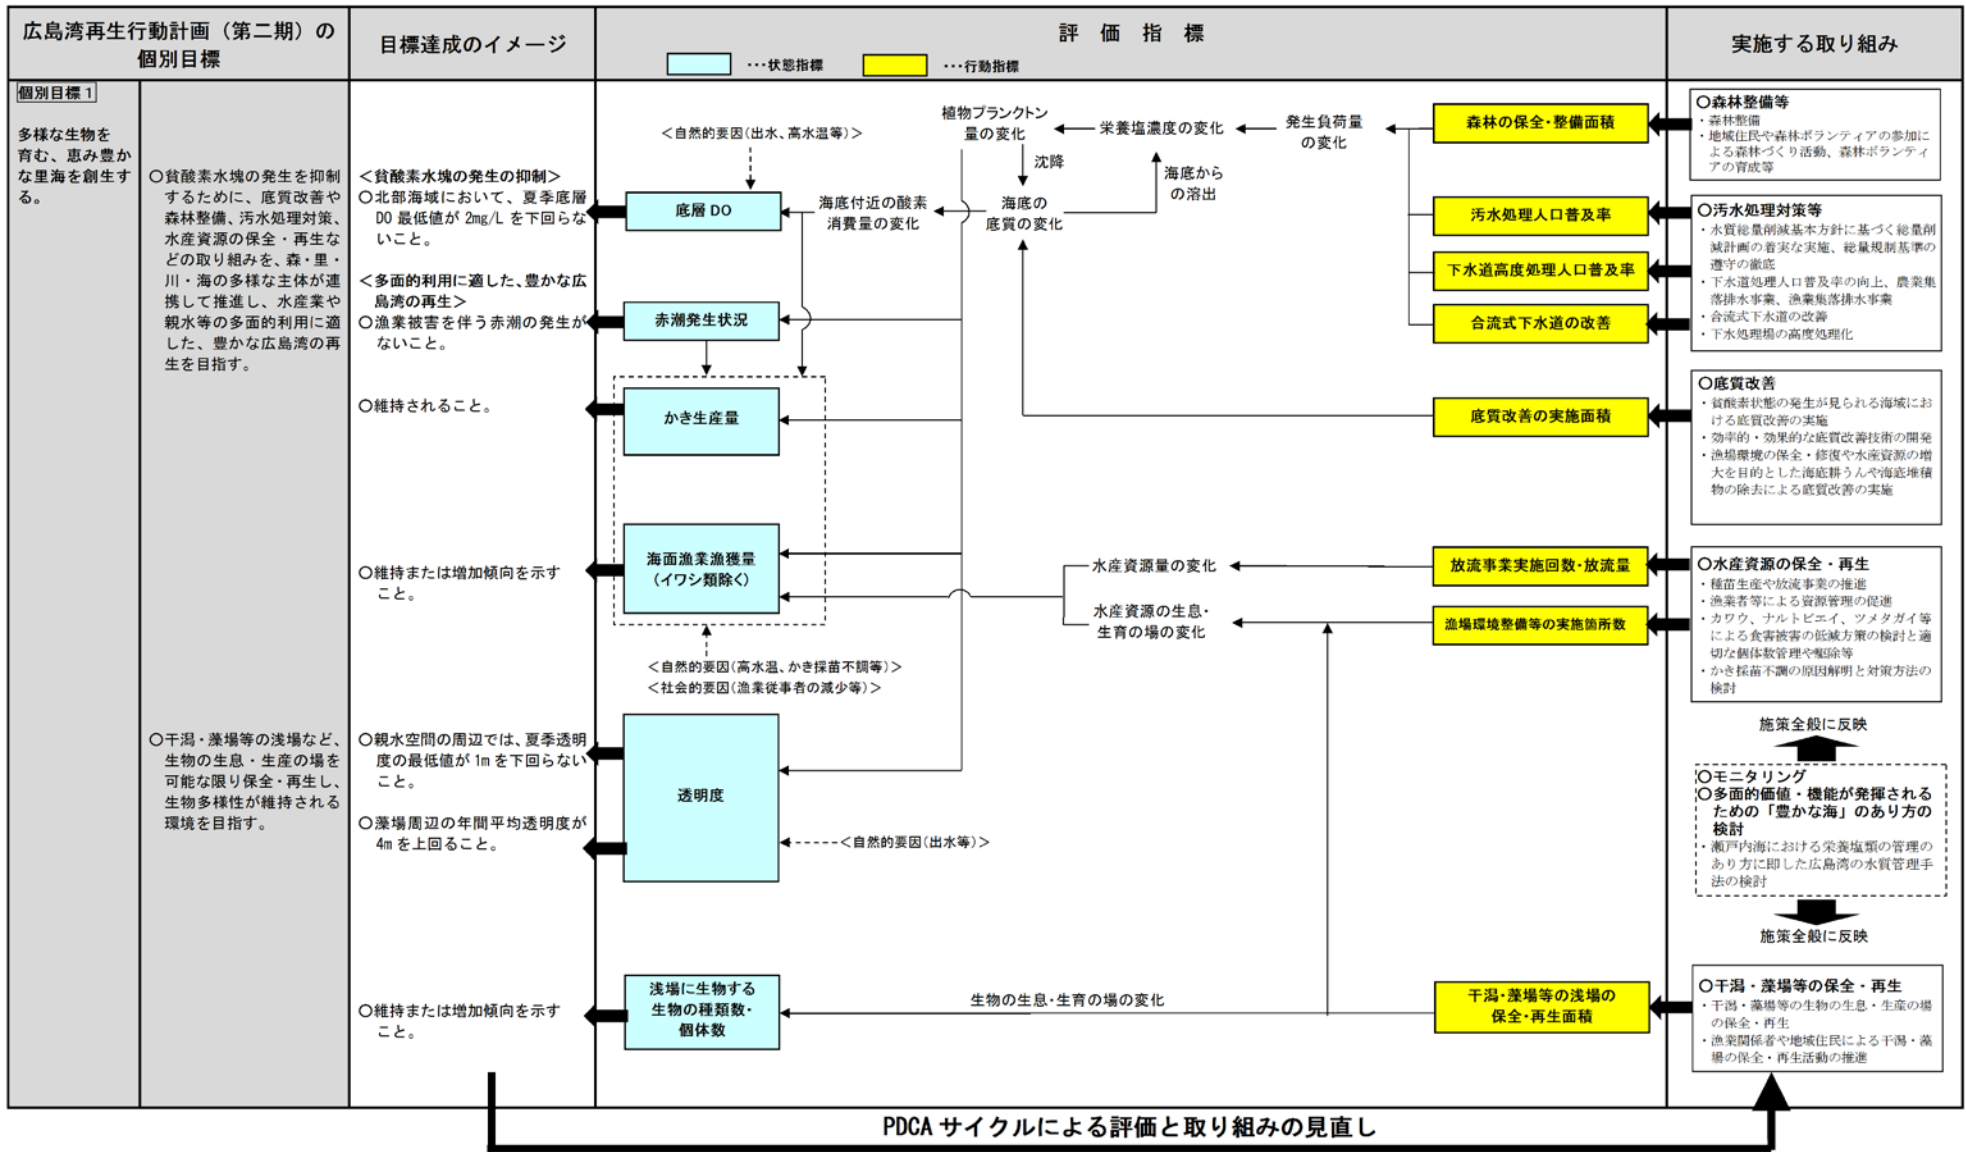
広島湾再生行動計画（第二期）の個別目標

目標達成のイメージ

評　価　指　標

…状態指標　…行動指標

実施する取り組み

個別目標１

多様な生物を育む、恵み豊かな里海を創生する。

○貧酸素水塊の発生を抑制するために、底質改善や森林整備、汚水処理対策、水産資源の保全・再生などの取り組みを、森・里・川・海の多様な主体が連携して推進し、水産業や親水等の多面的利用に適した、豊かな広島湾の再生を目指す。

○干潟・藻場等の浅場など、生物の生息・生産の場を可能な限り保全・再生し、生物多様性が維持される環境を目指す。

＜貧酸素水塊の発生の抑制＞
○北部海域において、夏季底層DO最低値が 2mg/L を下回らないこと。

＜多面的利用に適した、豊かな広島湾の再生＞
○漁業被害を伴う赤潮の発生がないこと。

○維持されること。

○維持または増加傾向を示すこと。

○親水空間の周辺では、夏季透明度の最低値が 1m を下回らないこと。
○藻場周辺の年間平均透明度が 4m を上回ること。

○維持または増加傾向を示すこと。

＜自然的要因(出水、高水温等)＞

底層 DO

赤潮発生状況

かき生産量

海面漁業漁獲量（イワシ類除く）

＜自然的要因(高水温、かき採苗不調等)＞
＜社会的要因(漁業従事者の減少等)＞

透明度

＜自然的要因(出水等)＞

浅場に生物する生物の種類数・個体数

海底付近の酸素消費量の変化

植物プランクトン量の変化

沈降

海底の底質の変化

栄養塩濃度の変化

海底からの溶出

発生負荷量の変化

水産資源量の変化

水産資源の生息・生育の場の変化

生物の生息・生育の場の変化

森林の保全・整備面積

汚水処理人口普及率

下水道高度処理人口普及率

合流式下水道の改善

底質改善の実施面積

放流事業実施回数・放流量

漁場環境整備等の実施箇所数

干潟・藻場等の浅場の保全・再生面積

○森林整備等
・森林整備
・地域住民や森林ボランティアの参加による森林づくり活動、森林ボランティアの育成等

○汚水処理対策等
・水質総量削減基本方針に基づく総量削減計画の着実な実施、総量規制基準の遵守の徹底
・下水道処理人口普及率の向上、農業集落排水事業、漁業集落排水事業
・合流式下水道の改善
・下水処理場の高度処理化

○底質改善
・貧酸素状態の発生が見られる海域における底質改善の実施
・効率的・効果的な底質改善技術の開発
・漁場環境の保全・修復や水産資源の増大を目的とした海底耕うんや海底堆積物の除去による底質改善の実施

○水産資源の保全・再生
・種苗生産や放流事業の推進
・漁業者等による資源管理の促進
・カワウ、ナルトビエイ、ツメタガイ等による食害被害の低減方策の検討と適切な個体数管理や駆除等
・かき採苗不調の原因解明と対策方法の検討

施策全般に反映

○モニタリング
○多面的価値・機能が発揮されるための「豊かな海」のあり方の検討
・瀬戸内海における栄養塩類の管理のあり方に即した広島湾の水質管理手法の検討

施策全般に反映

○干潟・藻場等の保全・再生
・干潟・藻場等の生物の生息・生産の場の保全・再生
・漁業関係者や地域住民による干潟・藻場の保全・再生活動の推進

PDCA サイクルによる評価と取り組みの見直し